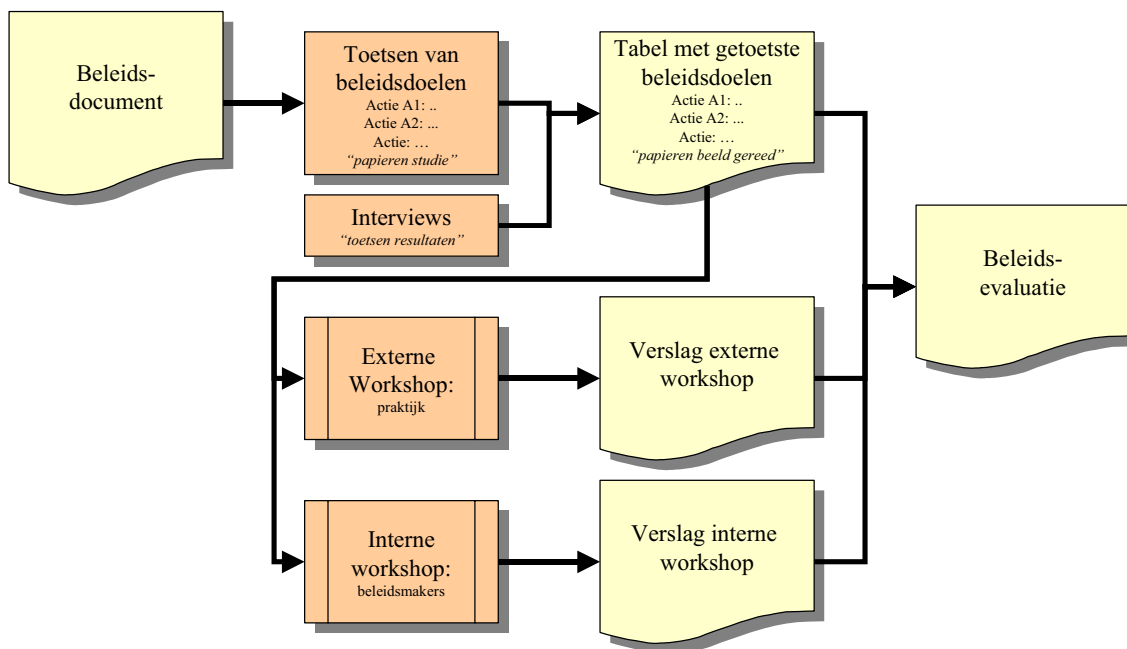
Beleids-
document

Toetsen van beleidsdoelen
Actie A1: ..
Actie A2: ...
Actie: …
"papieren studie"

Interviews
"toetsen resultaten"

Tabel met getoetste beleidsdoelen
Actie A1: ..
Actie A2: ...
Actie: …
"papieren beeld gereed"

Beleids-
evaluatie

Externe Workshop:
praktijk

Verslag externe workshop

Interne workshop:
beleidsmakers

Verslag interne workshop